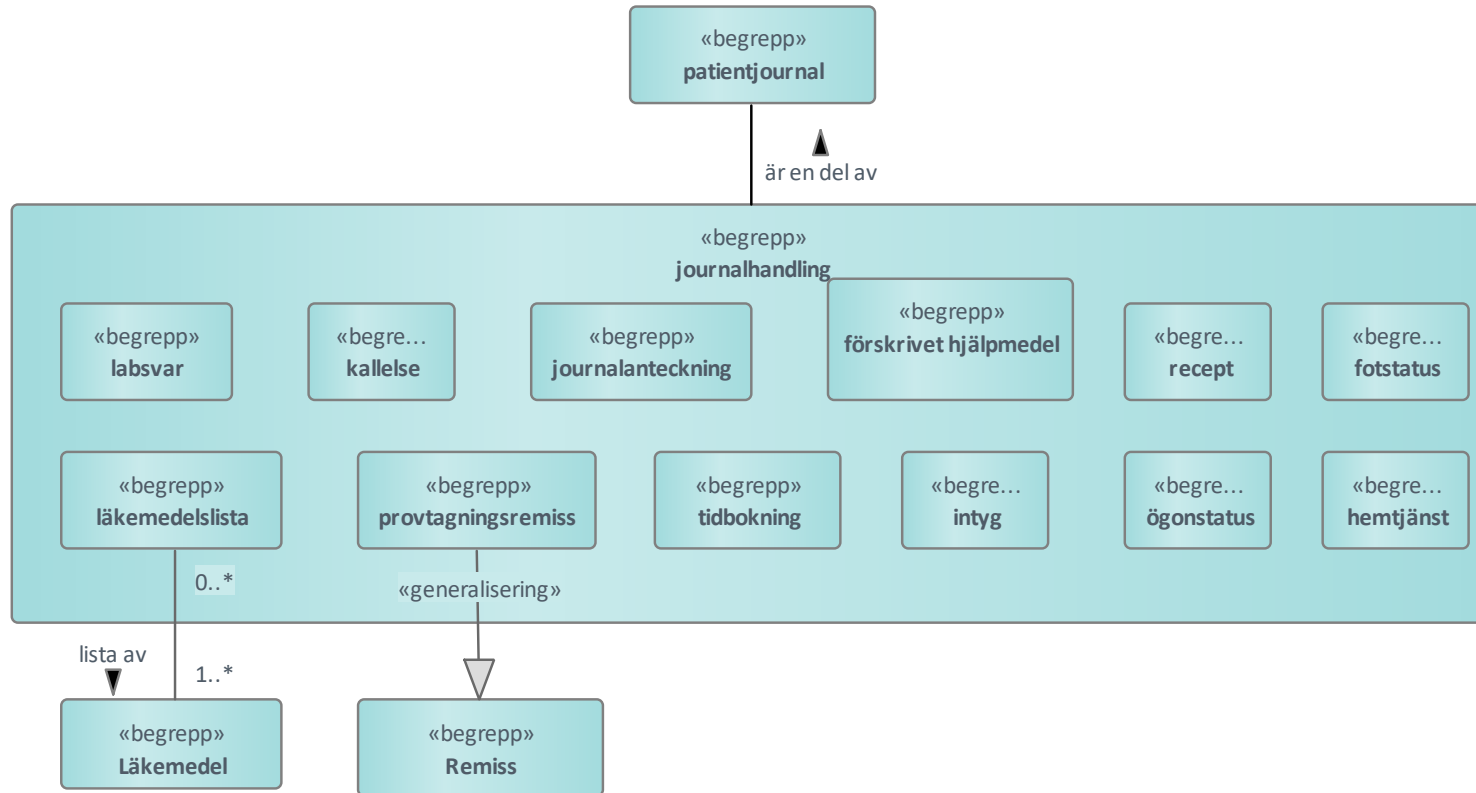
«begrepp»
patientjournal

är en del av

«begrepp»
journalhandling

«begrepp»
labsvar

«begre…
kallelse

«begrepp»
journalanteckning

«begrepp»
förskrivet hjälpmedel

«begre…
recept

«begre…
fotstatus

«begrepp»
läkemedelslista

«begrepp»
provtagningsremiss

«begrepp»
tidbokning

«begre…
intyg

«begre…
ögonstatus

«begre…
hemtjänst

0..*

«generalisering»

lista av

1..*

«begrepp»
Läkemedel

«begrepp»
Remiss